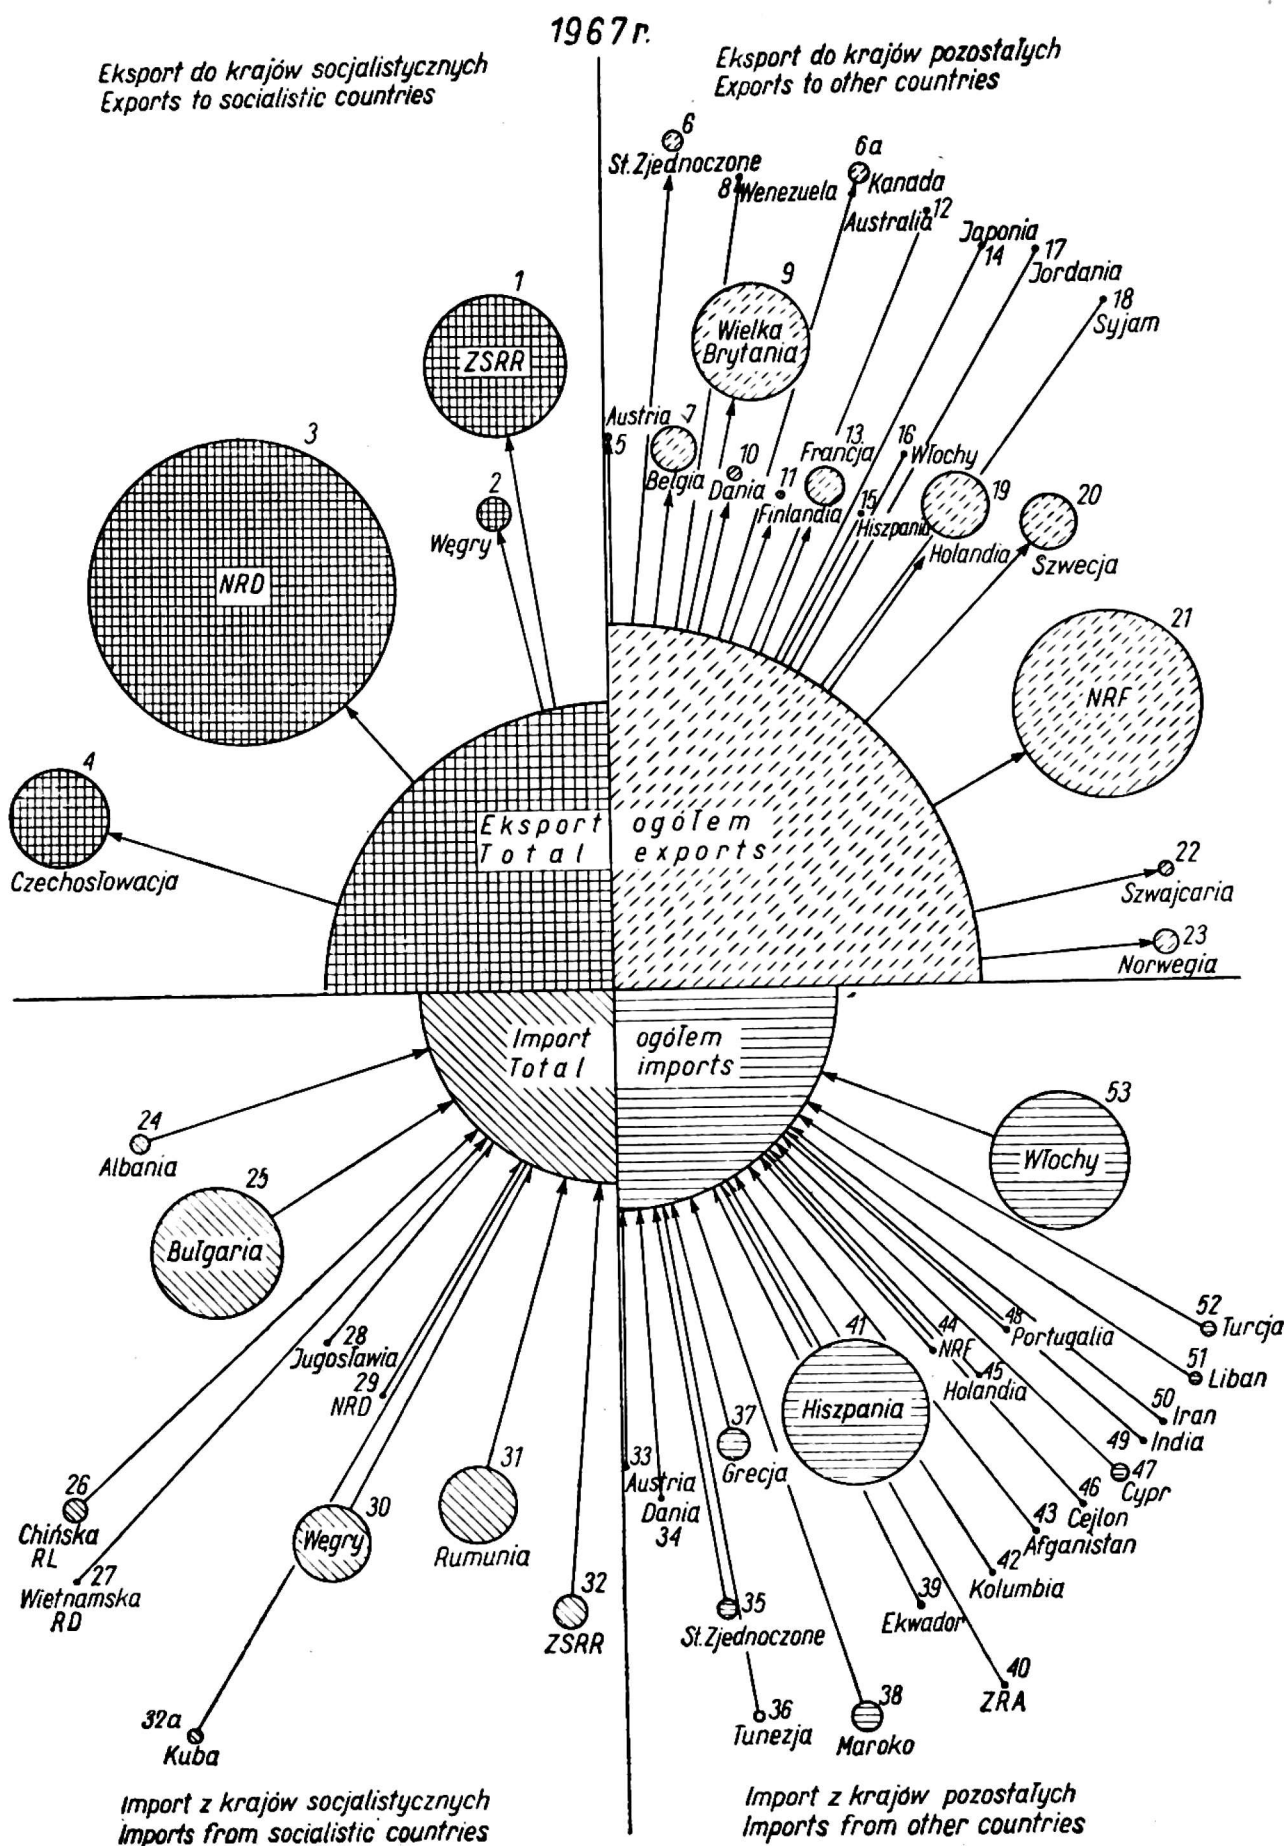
1967 r.

Eksport do krajów socjalistycznych
Exports to socialistic countries

Eksport do krajów pozostałych
Exports to other countries

6
St. Zjednoczone
8 Wenezuela
6a
Kanada
Australia 12
Japonia
14
17
Jordania
18
Syjam
1
ZSRR
9
Wielka Brytania
3
NRD
2
Węgry
Austria 5
7
Belgia
10
Dania
11
Finlandia
13
Francja
16
Włochy
15
Hiszpania
19
Holandia
20
Szwecja
21
NRF
4
Czechosłowacja
Eksport ogółem
Total exports
22
Szwajcaria
23
Norwegia

Import ogółem
Total imports
24
Albania
25
Bułgaria
53
Włochy
28
Jugosławia
29
NRD
26
Chińska RL
27
Wietnamska RD
30
Węgry
31
Rumunia
32
ZSRR
32a
Kuba
33
Austria
Dania
34
35
St. Zjednoczone
36
Tunezja
37
Grecja
38
Maroko
41
Hiszpania
39
Ekwador
40
ZRA
42
Kolumbia
43
Afganistan
44
NRF
45
Holandia
46
Cejlon
47
Cypr
48
Portugalia
49
India
50
Iran
51
Liban
52
Turcja

Import z krajów socjalistycznych
Imports from socialistic countries

Import z krajów pozostałych
Imports from other countries